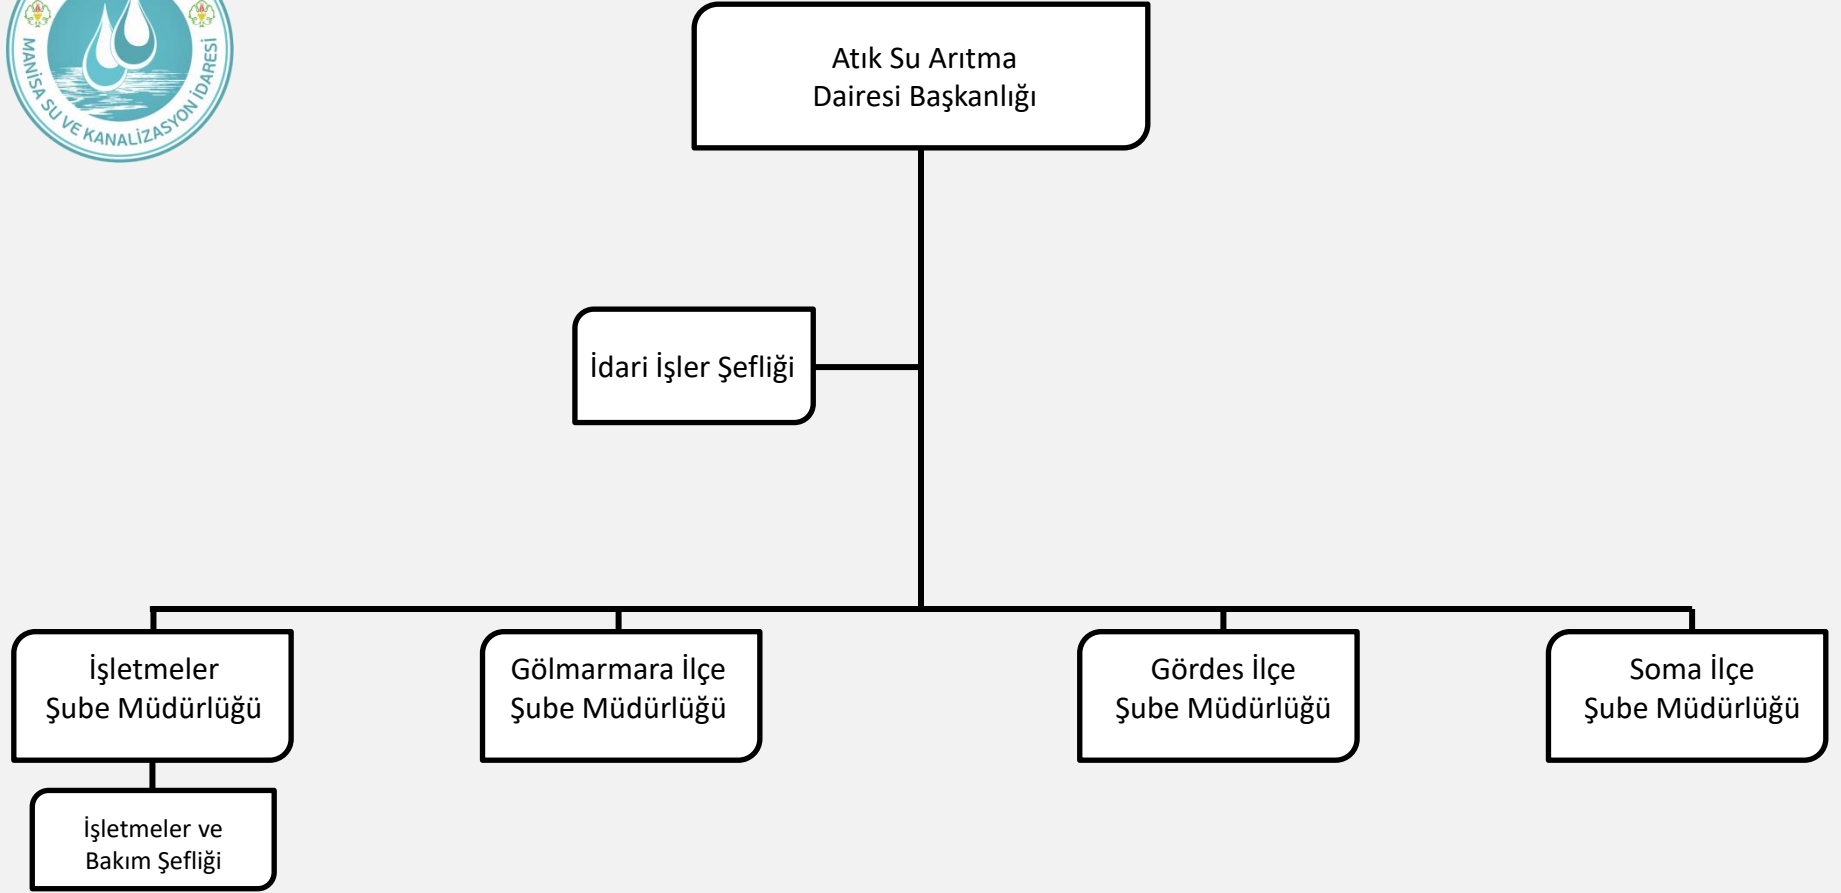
MANİSA SU VE KANALİZASYON İDARESİ

Atık Su Arıtma
Dairesi Başkanlığı

İdari İşler Şefliği

İşletmeler
Şube Müdürlüğü

Gölmarmara İlçe
Şube Müdürlüğü

Gördes İlçe
Şube Müdürlüğü

Soma İlçe
Şube Müdürlüğü

İşletmeler ve
Bakım Şefliği